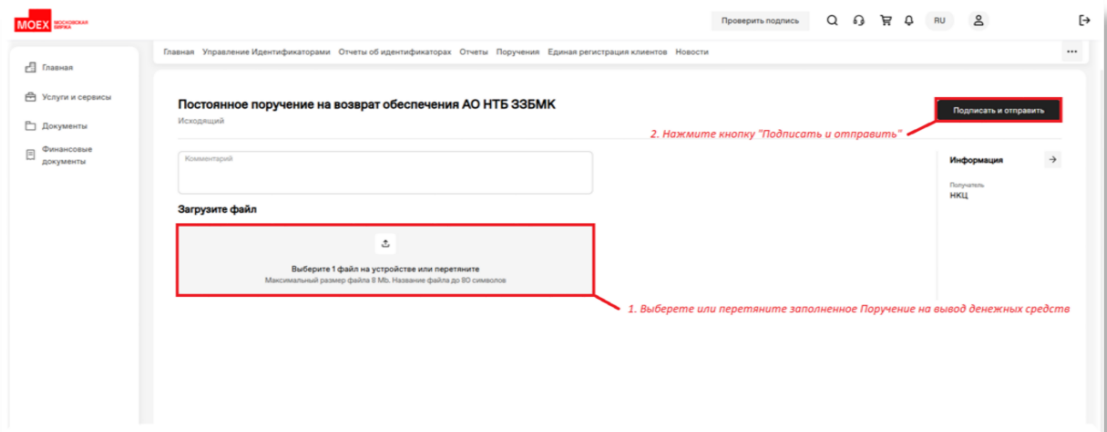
MOEX МОСКОВСКАЯ БИРЖА

Проверить подпись

RU

Главная

Услуги и сервисы

Документы

Финансовые документы

Главная Управление Идентификаторами Отчеты об идентификаторах Отчеты Поручения Единая регистрация клиентов Новости

Постоянное поручение на возврат обеспечения АО НТБ ЗЗБМК

Исходящий

Подписать и отправить

2. Нажмите кнопку "Подписать и отправить"

Комментарий

Информация

Получатель

НКЦ

Загрузите файл

Выберите 1 файл на устройстве или перетяните

Максимальный размер файла 8 Mb. Название файла до 80 символов

1. Выберете или перетяните заполненное Поручение на вывод денежных средств